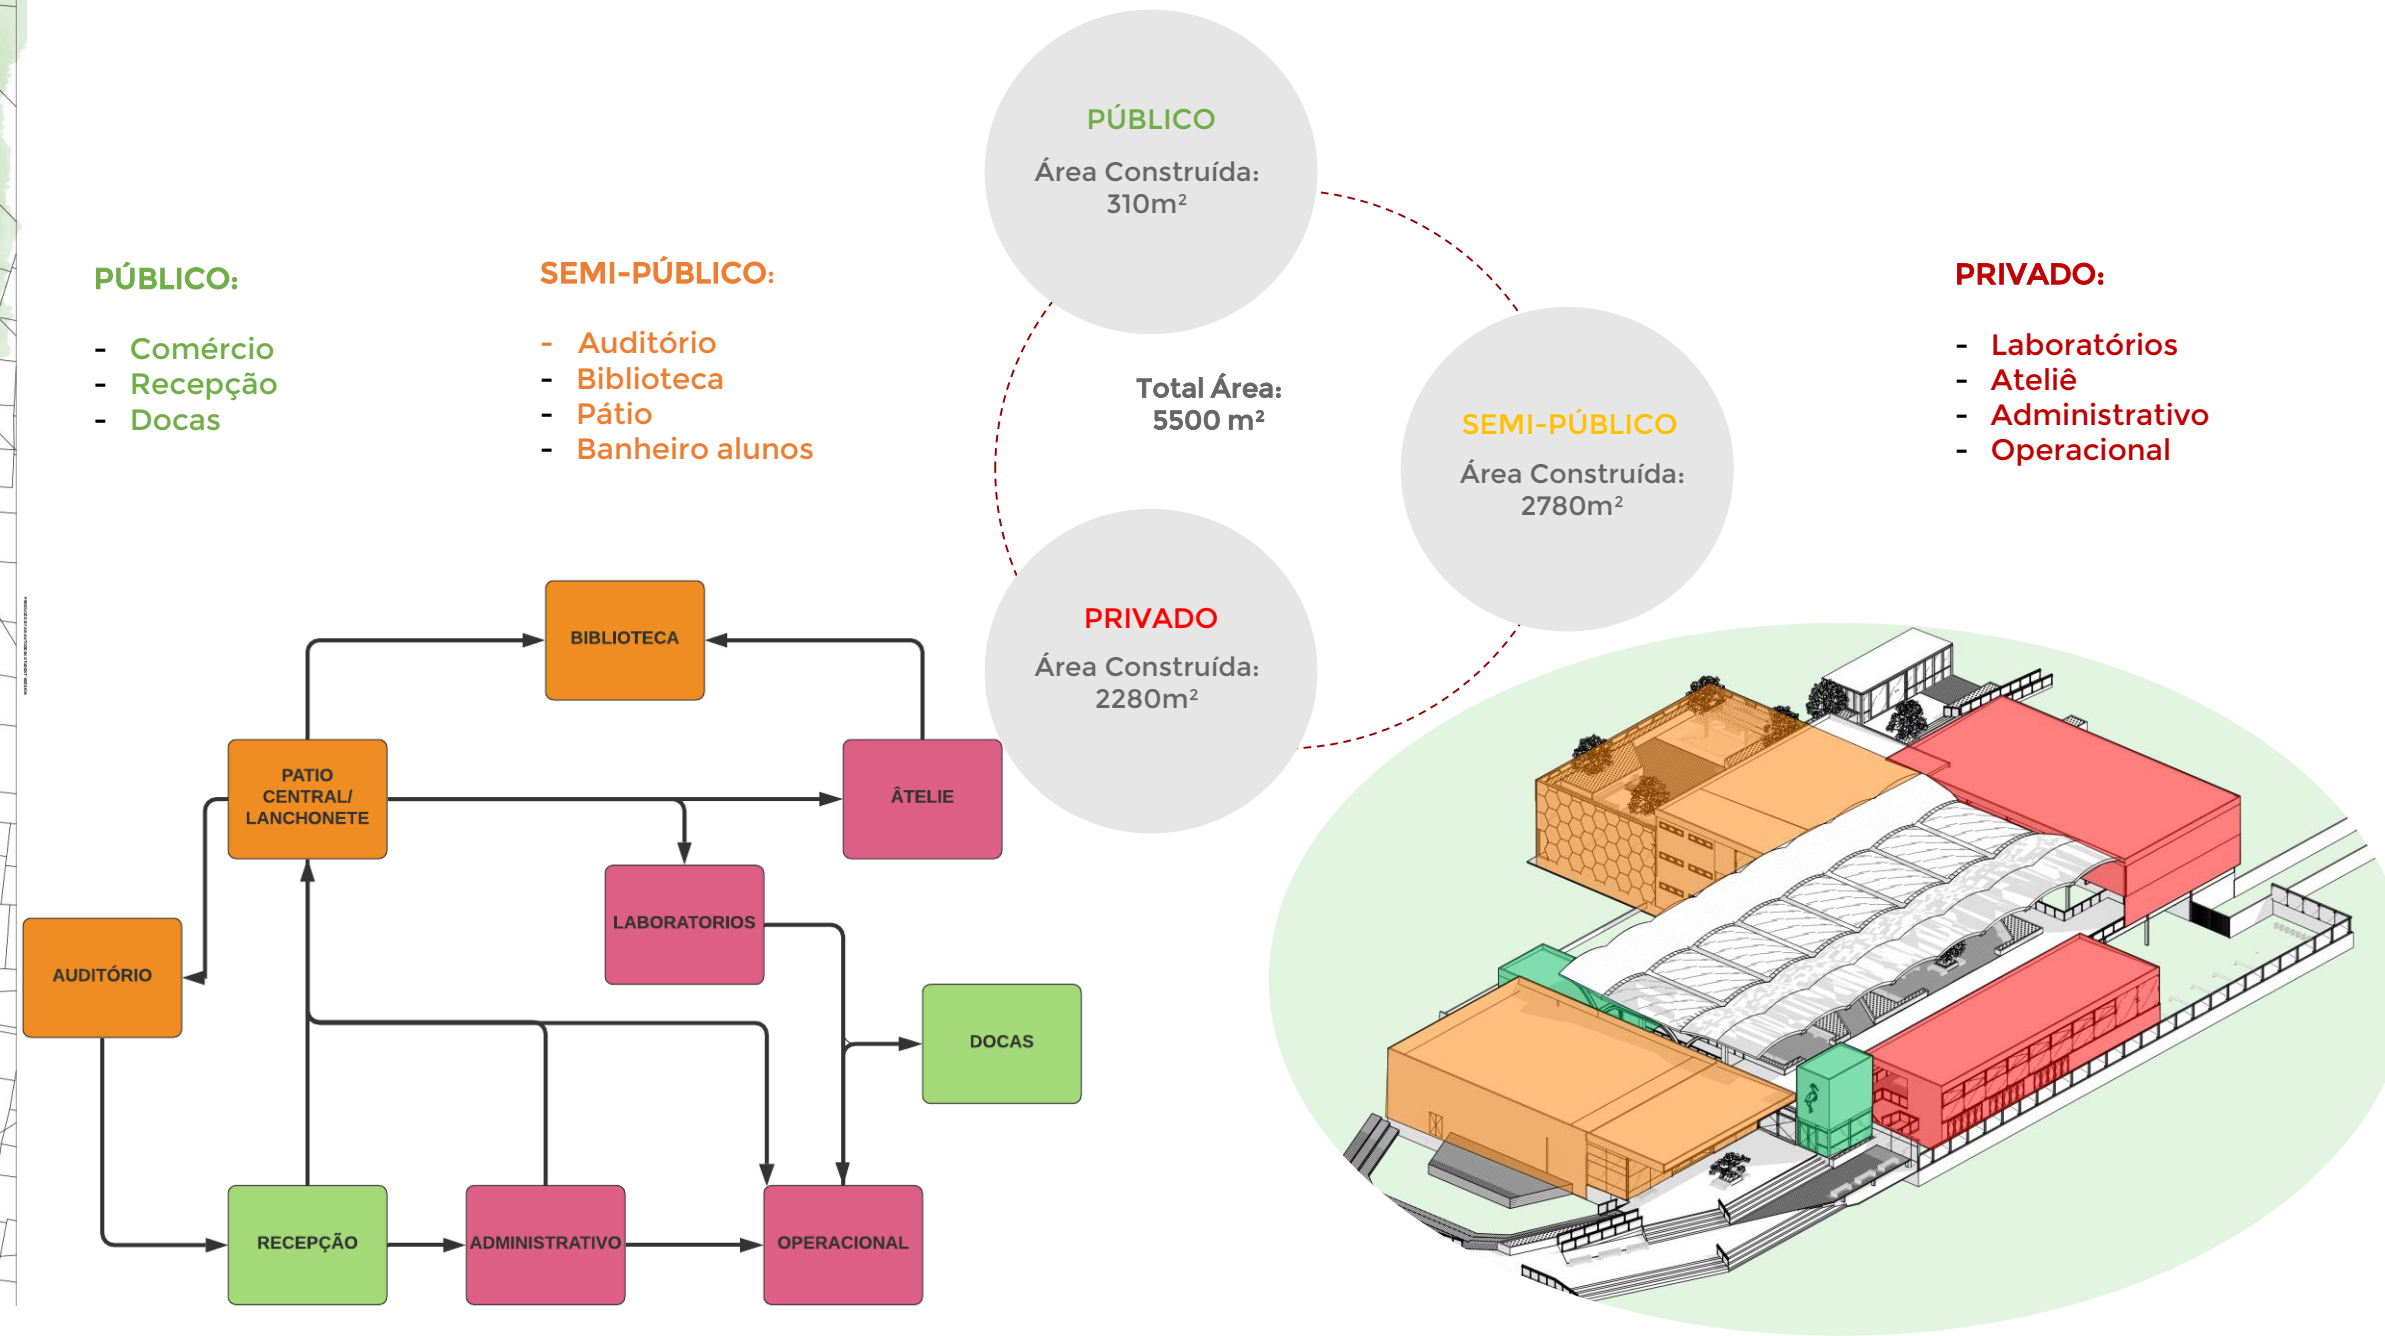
PÚBLICO:

- Comércio
- Recepção
- Docas

SEMI-PÚBLICO:

- Auditório
- Biblioteca
- Pátio
- Banheiro alunos

PÚBLICO
Área Construída: 310m²

Total Área: 5500 m²

SEMI-PÚBLICO
Área Construída: 2780m²

PRIVADO
Área Construída: 2280m²

PRIVADO:

- Laboratórios
- Ateliê
- Administrativo
- Operacional

BIBLIOTECA

PATIO CENTRAL/ LANCHONETE

ÂTELIE

LABORATORIOS

AUDITÓRIO

DOCAS

RECEPÇÃO

ADMINISTRATIVO

OPERACIONAL